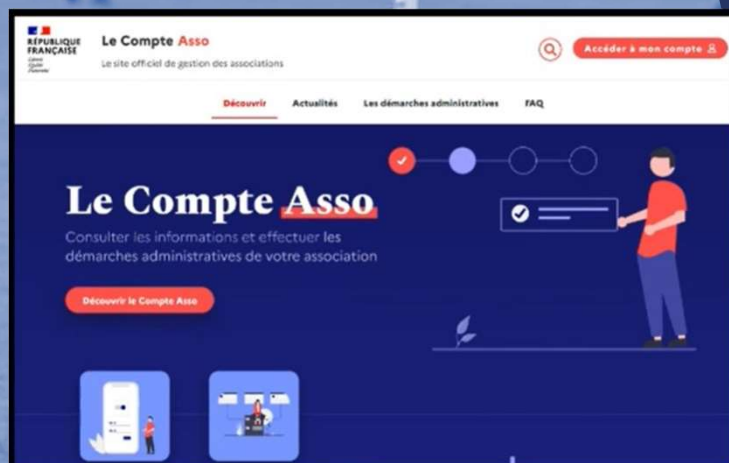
RÉPUBLIQUE FRANÇAISE
Liberté
Égalité
Fraternité

Le Compte Asso
Le site officiel de gestion des associations

Accéder à mon compte

Découvrir Actualités Les démarches administratives FAQ

Le Compte Asso
Consulter les informations et effectuer les démarches administratives de votre association

Découvrir le Compte Asso